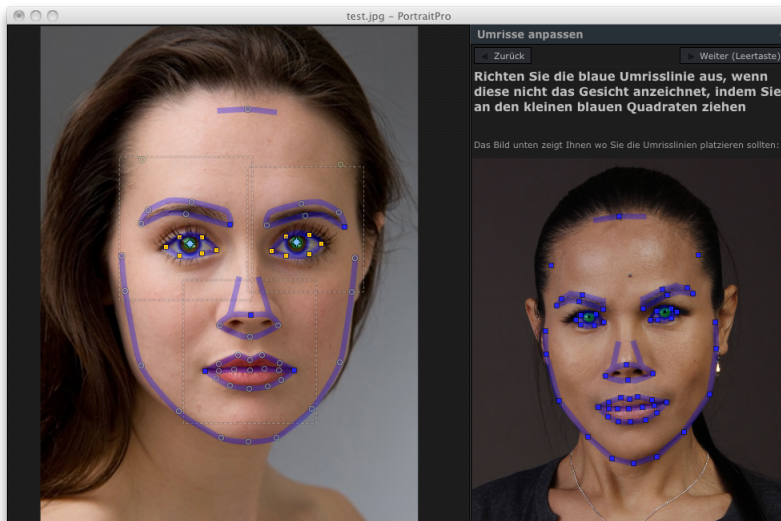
test.jpg – PortraitPro

Umrisse anpassen

Zurück

Weiter (Leertaste)

Richten Sie die blaue Umrisslinie aus, wenn diese nicht das Gesicht anzeichnet, indem Sie an den kleinen blauen Quadraten ziehen

Das Bild unten zeigt Ihnen wo Sie die Umrisslinien platzieren sollten: